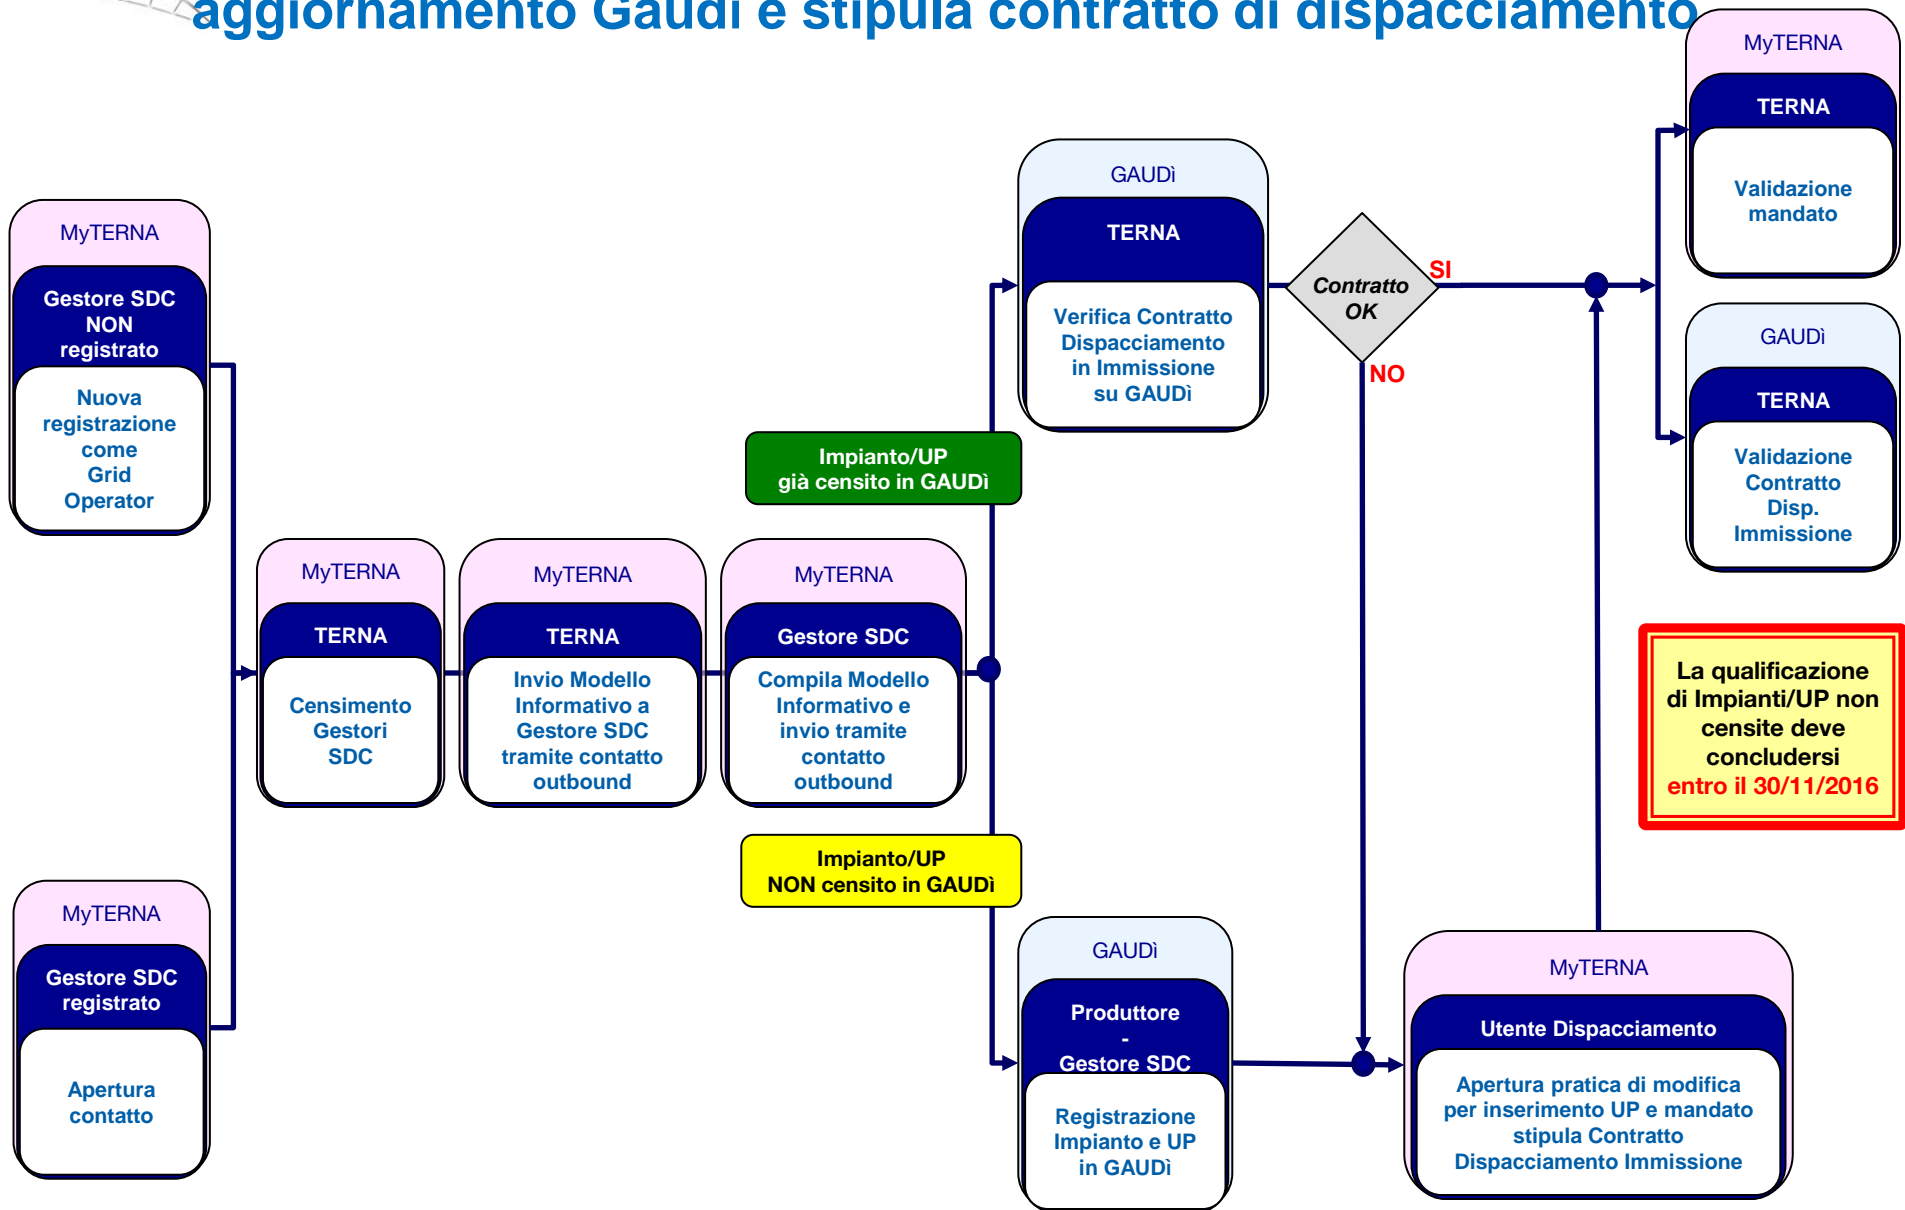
aggiornamento Gaudì e stipula contratto di dispacciamento

MyTERNA
Gestore SDC NON registrato
Nuova registrazione come Grid Operator

MyTERNA
Gestore SDC registrato
Apertura contatto

MyTERNA
TERNA
Censimento Gestori SDC

MyTERNA
TERNA
Invio Modello Informativo a Gestore SDC tramite contatto outbound

MyTERNA
Gestore SDC
Compila Modello Informativo e invio tramite contatto outbound

Impianto/UP già censito in GAUDì

Impianto/UP NON censito in GAUDì

GAUDì
TERNA
Verifica Contratto Dispacciamento in Immissione su GAUDì

Contratto OK

SI

NO

GAUDì
Produttore - Gestore SDC
Registrazione Impianto e UP in GAUDì

MyTERNA
TERNA
Validazione mandato

GAUDì
TERNA
Validazione Contratto Disp. Immissione

La qualificazione di Impianti/UP non censite deve concludersi entro il 30/11/2016

MyTERNA
Utente Dispacciamento
Apertura pratica di modifica per inserimento UP e mandato stipula Contratto Dispacciamento Immissione